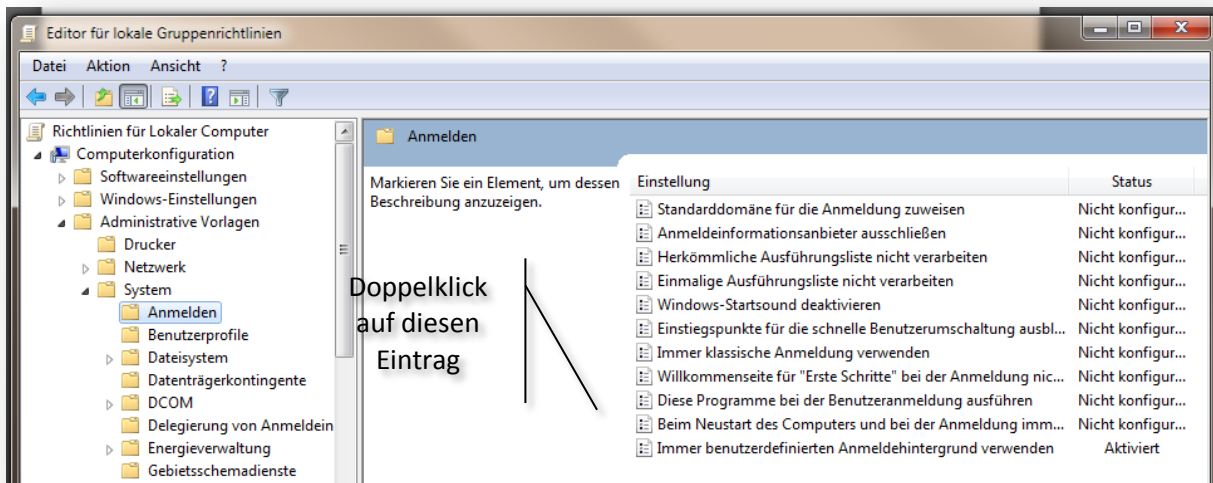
Editor für lokale Gruppenrichtlinien

Datei Aktion Ansicht ?

Richtlinien für Lokaler Computer
Computerkonfiguration
Softwareeinstellungen
Windows-Einstellungen
Administrative Vorlagen
Drucker
Netzwerk
System
Anmelden
Benutzerprofile
Dateisystem
Datenträgerkontingente
DCOM
Delegierung von Anmeldein
Energieverwaltung
Gebietsschemadienste

Anmelden

Markieren Sie ein Element, um dessen Beschreibung anzuzeigen.

Doppelklick auf diesen Eintrag

| Einstellung | Status |
|---|---|
| Standarddomäne für die Anmeldung zuweisen | Nicht konfigur... |
| Anmeldeinformationsanbieter ausschließen | Nicht konfigur... |
| Herkömmliche Ausführungsliste nicht verarbeiten | Nicht konfigur... |
| Einmalige Ausführungsliste nicht verarbeiten | Nicht konfigur... |
| Windows-Startsound deaktivieren | Nicht konfigur... |
| Einstiegspunkte für die schnelle Benutzerumschaltung ausbl... | Nicht konfigur... |
| Immer klassische Anmeldung verwenden | Nicht konfigur... |
| Willkommenseite für "Erste Schritte" bei der Anmeldung nic... | Nicht konfigur... |
| Diese Programme bei der Benutzeranmeldung ausführen | Nicht konfigur... |
| Beim Neustart des Computers und bei der Anmeldung imm... | Nicht konfigur... |
| Immer benutzerdefinierten Anmeldehintergrund verwenden | Aktiviert |